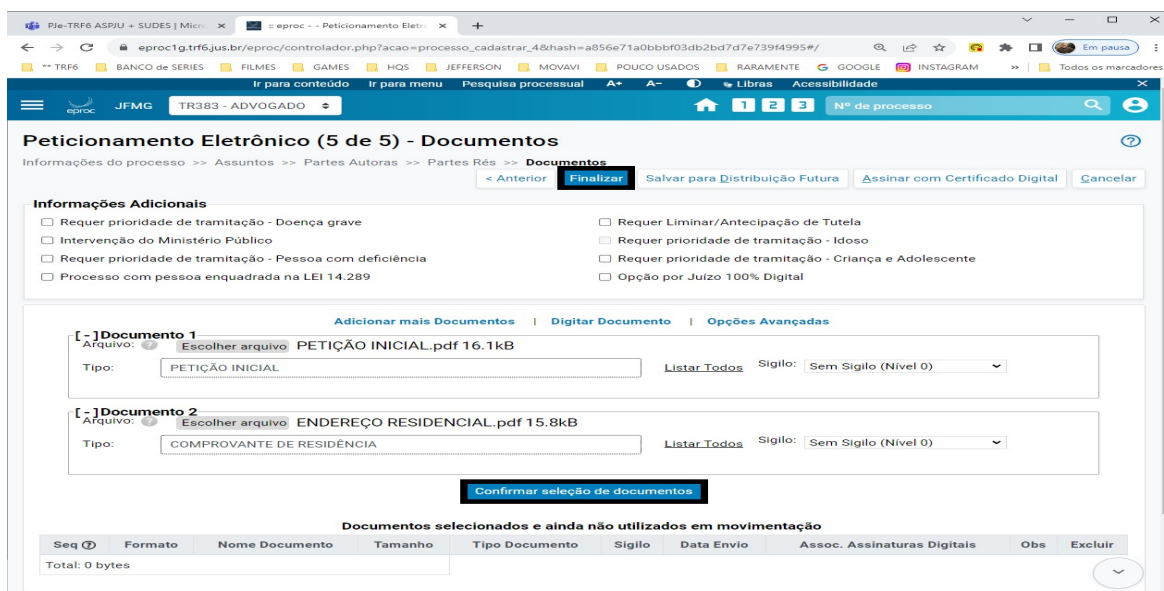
PJe-TRF6 ASPJU + SUDES | Micro ×
:: eproc - - Peticionamento Eletrô ×
+

eproc1g.trf6.jus.br/eproc/controlador.php?acao=processo_cadastrar_4&hash=a856e71a0bbbf03db2bd7d7e739f4995#/

Em pausa

** TRF6 | BANCO de SERIES | FILMES | GAMES | HQS | JEFFERSON | MOVAVI | POUCO USADOS | RARAMENTE | GOOGLE | INSTAGRAM | » | Todos os marcadores

Ir para conteúdo | Ir para menu | Pesquisa processual | A+ | A− | Libras | Acessibilidade

eproc JFMG TR383 - ADVOGADO

1 2 3 Nº de processo

Peticionamento Eletrônico (5 de 5) - Documentos

Informações do processo >> Assuntos >> Partes Autoras >> Partes Rés >> Documentos

< Anterior | Finalizar | Salvar para Distribuição Futura | Assinar com Certificado Digital | Cancelar

Informações Adicionais

☐ Requer prioridade de tramitação - Doença grave
☐ Intervenção do Ministério Público
☐ Requer prioridade de tramitação - Pessoa com deficiência
☐ Processo com pessoa enquadrada na LEI 14.289
☐ Requer Liminar/Antecipação de Tutela
☐ Requer prioridade de tramitação - Idoso
☐ Requer prioridade de tramitação - Criança e Adolescente
☐ Opção por Juízo 100% Digital

Adicionar mais Documentos | Digitar Documento | Opções Avançadas

[ - ] Documento 1
Arquivo: Escolher arquivo PETIÇÃO INICIAL.pdf 16.1kB
Tipo: PETIÇÃO INICIAL
Listar Todos Sigilo: Sem Sigilo (Nível 0)

[ - ] Documento 2
Arquivo: Escolher arquivo ENDEREÇO RESIDENCIAL.pdf 15.8kB
Tipo: COMPROVANTE DE RESIDÊNCIA
Listar Todos Sigilo: Sem Sigilo (Nível 0)

Confirmar seleção de documentos

Documentos selecionados e ainda não utilizados em movimentação

| Seq | Formato | Nome Documento | Tamanho | Tipo Documento | Sigilo | Data Envio | Assoc. Assinaturas Digitais | Obs | Excluir |
|---|---|---|---|---|---|---|---|---|---|
| Total: 0 bytes | | | | | | | | | |